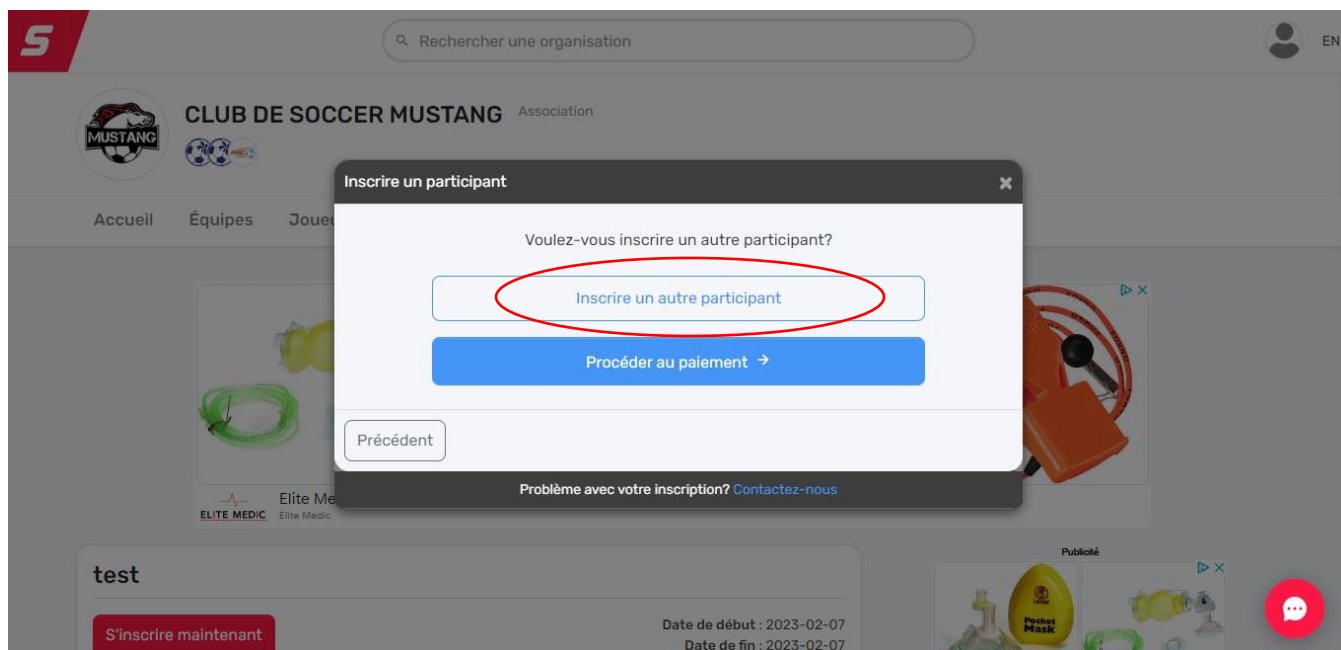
S

Rechercher une organisation

EN

MUSTANG

CLUB DE SOCCER MUSTANG Association

Accueil Équipes Joue

Inscrire un participant ×

Voulez-vous inscrire un autre participant?

Inscrire un autre participant

Procéder au paiement →

Précédent

Problème avec votre inscription? Contactez-nous

ELITE MEDIC Elite Me Elite Medic

Publicité

Pocket Mask

test

S'inscrire maintenant

Date de début : 2023-02-07
Date de fin : 2023-02-07